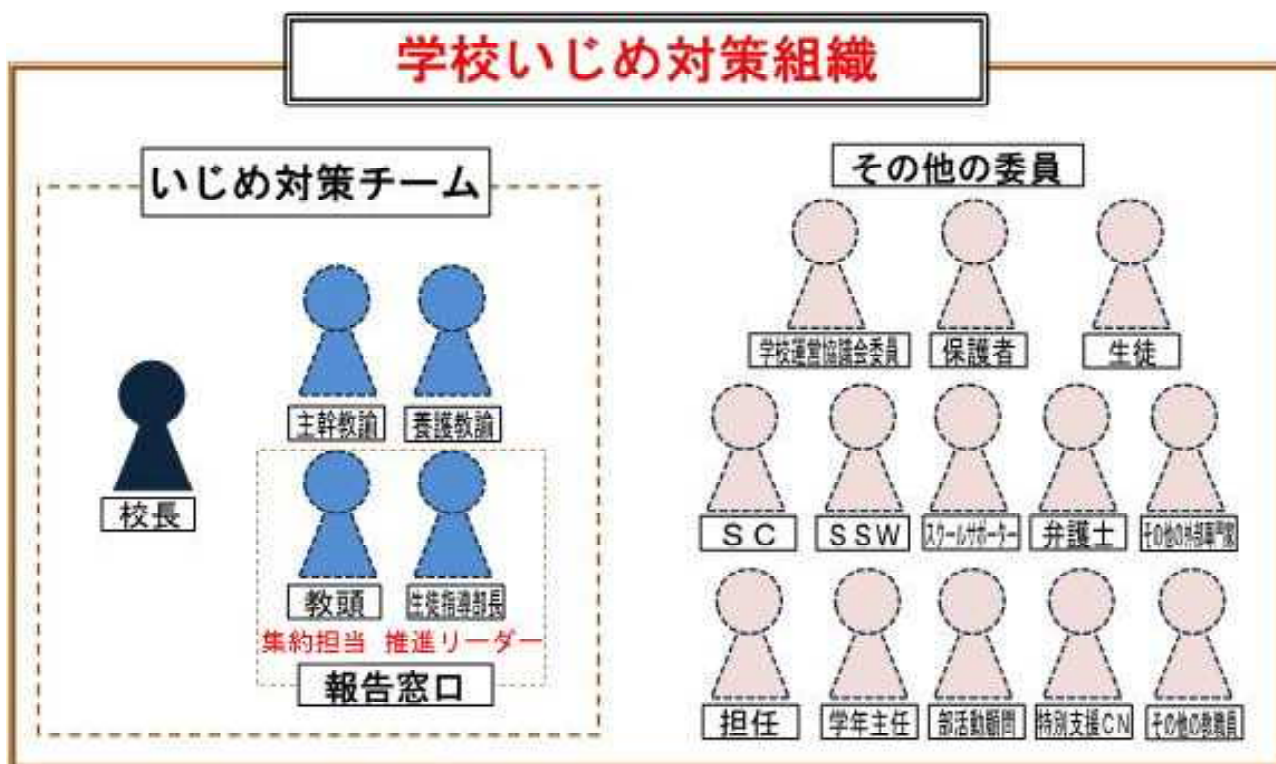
学校いじめ対策組織

いじめ対策チーム

校長

主幹教諭

養護教諭

教頭

生徒指導担当

集約担当

推進リーダー

報告窓口

その他の委員

学校運営協議会委員

保護者

生徒

ＳＣ

ＳＳＷ

スクールサポーター

弁護士

その他の外部専門家

担任

学年主任

部活動顧問

特別支援ＣＮ

その他の教職員